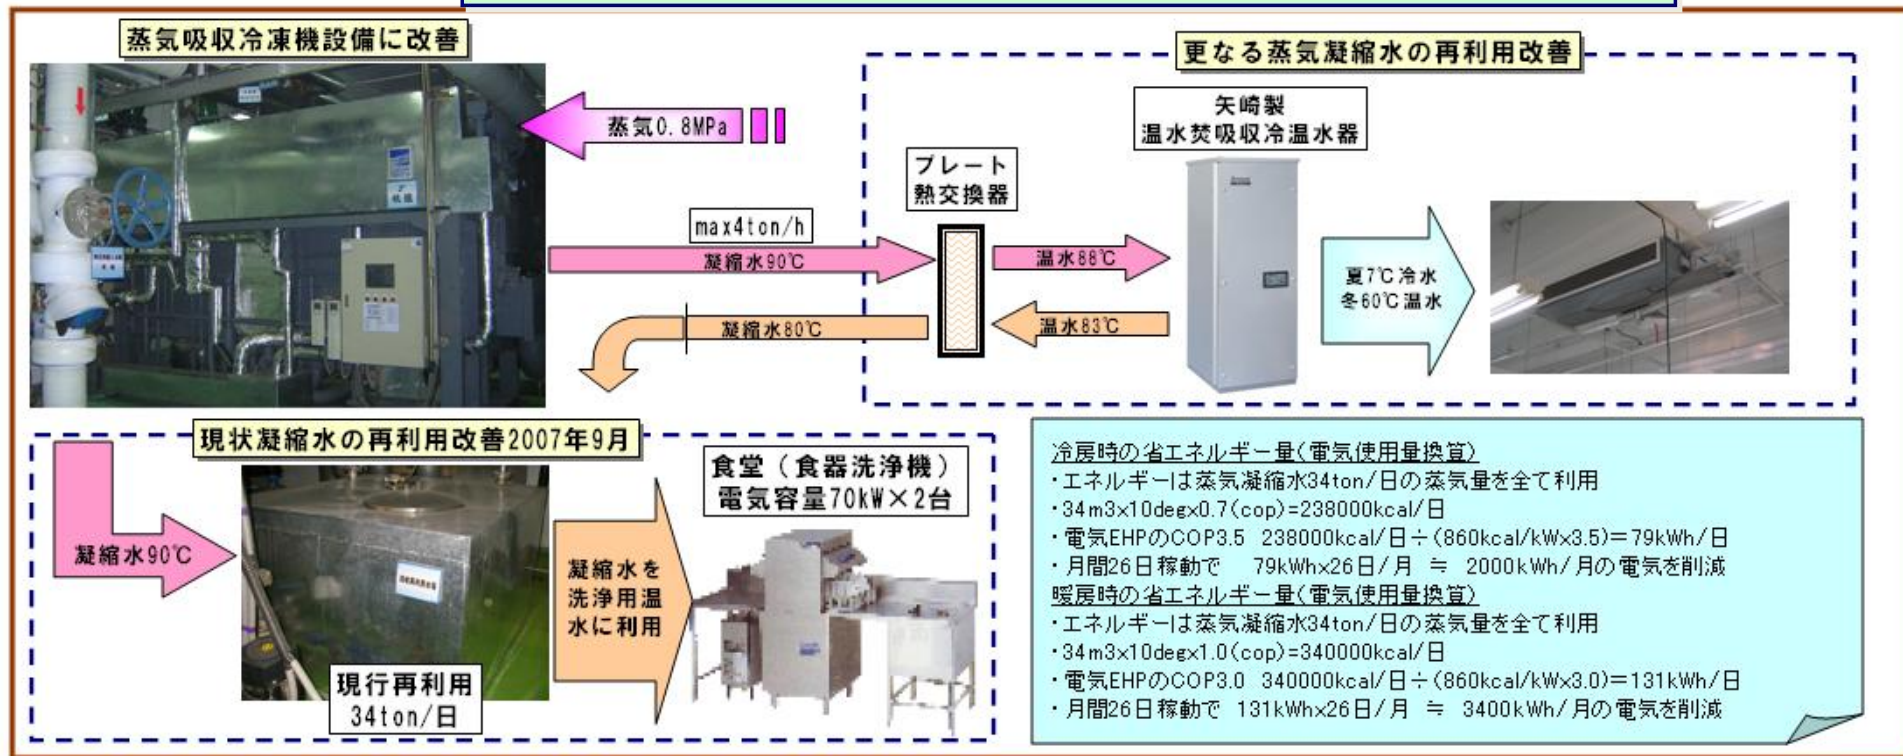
蒸気吸収冷凍機設備に改善

蒸気0.8MPa

max4ton/h

凝縮水90℃

凝縮水80℃

更なる蒸気凝縮水の再利用改善

プレート熱交換器

矢崎製
温水焚吸収冷温水器

温水88℃

温水83℃

夏7℃冷水
冬60℃温水

現状凝縮水の再利用改善2007年9月

凝縮水90℃

現行再利用
34ton/日

凝縮水を洗浄用温水に利用

食堂（食器洗浄機）
電気容量70kW×2台

冷房時の省エネルギー量(電気使用量換算)
・エネルギーは蒸気凝縮水34ton/日の蒸気量を全て利用
・34m3x10degx0.7(cop)=238000kcal/日
・電気EHPのCOP3.5　238000kcal/日÷(860kcal/kWx3.5)=79kWh/日
・月間26日稼動で　79kWhx26日/月　≒　2000kWh/月の電気を削減
暖房時の省エネルギー量(電気使用量換算)
・エネルギーは蒸気凝縮水34ton/日の蒸気量を全て利用
・34m3x10degx1.0(cop)=340000kcal/日
・電気EHPのCOP3.0　340000kcal/日÷(860kcal/kWx3.0)=131kWh/日
・月間26日稼動で　131kWhx26日/月　≒　3400kWh/月の電気を削減